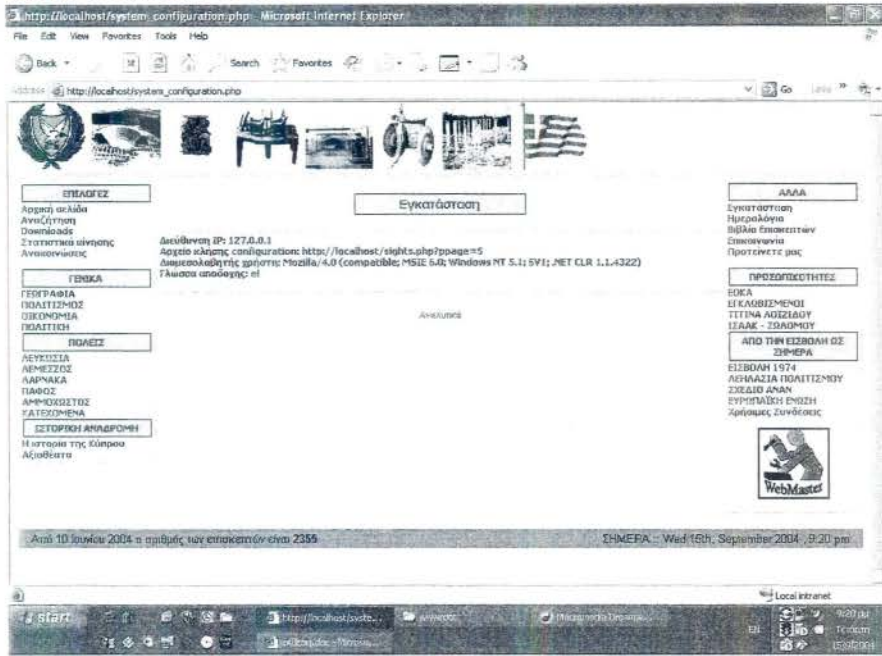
http://localhost/system_configuration.php - Microsoft Internet Explorer

File Edit View Favorites Tools Help

Back Search Favorites

Address http://localhost/system_configuration.php

Go Links

ΕΠΙΛΟΓΕΣ
Αρχική σελίδα
Αναζήτηση
Downloads
Στατιστικά κίνησης
Ανακοινώσεις

ΓΕΝΙΚΑ
ΓΕΩΓΡΑΦΙΑ
ΠΟΛΙΤΙΣΜΟΣ
ΟΙΚΟΝΟΜΙΑ
ΠΟΛΙΤΙΚΗ

ΠΟΛΕΙΣ
ΛΕΥΚΩΣΙΑ
ΛΕΜΕΣΣΟΣ
ΛΑΡΝΑΚΑ
ΠΑΦΟΣ
ΑΜΜΟΧΩΣΤΟΣ
ΚΑΤΕΧΟΜΕΝΑ

ΙΣΤΟΡΙΚΗ ΑΝΑΔΡΟΜΗ
Ιστορία της Κύπρου
Αξιοθέατα

Εγκατάσταση

Διεύθυνση IP: 127.0.0.1
Αρχείο κλησης configuration: http://localhost/sights.php?ppage=5
Διαμεσολαβητής χρήστη: Mozilla/4.0 (compatible; MSIE 6.0; Windows NT 5.1; SV1; .NET CLR 1.1.4322)
Γλώσσα αποδοχής: el

Ανανέωση

ΑΛΛΑ
Εγκατάσταση
Ημερολόγιο
Βιβλίο Επισκεπτών
Επικοινωνία
Προτείνετε μας

ΠΡΟΣΩΠΙΚΟΤΗΤΕΣ
ΕΟΚΑ
ΕΓΚΛΩΒΙΣΜΕΝΟΙ
ΤΙΤΙΝΑ ΛΟΪΖΙΔΟΥ
ΙΣΑΑΚ - ΣΟΛΟΜΟΥ

ΑΠΟ ΤΗΝ ΕΙΣΒΟΛΗ ΩΣ ΣΗΜΕΡΑ
ΕΙΣΒΟΛΗ 1974
ΛΕΗΛΑΣΙΑ ΠΟΛΙΤΙΣΜΟΥ
ΣΧΕΔΙΟ ΑΝΑΝ
ΕΥΡΩΠΑΪΚΗ ΕΝΩΣΗ
Χρήσιμες Συνδέσεις

WebMaster

Από 10 Ιουνίου 2004 ο αριθμός των επισκεπτών είναι 2355

ΣΗΜΕΡΑ :: Wed 15th, September 2004 , 9:20 pm

Local intranet

start http://localhost/syste... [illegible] Macromedia Dreamw... EN 9:20 pm